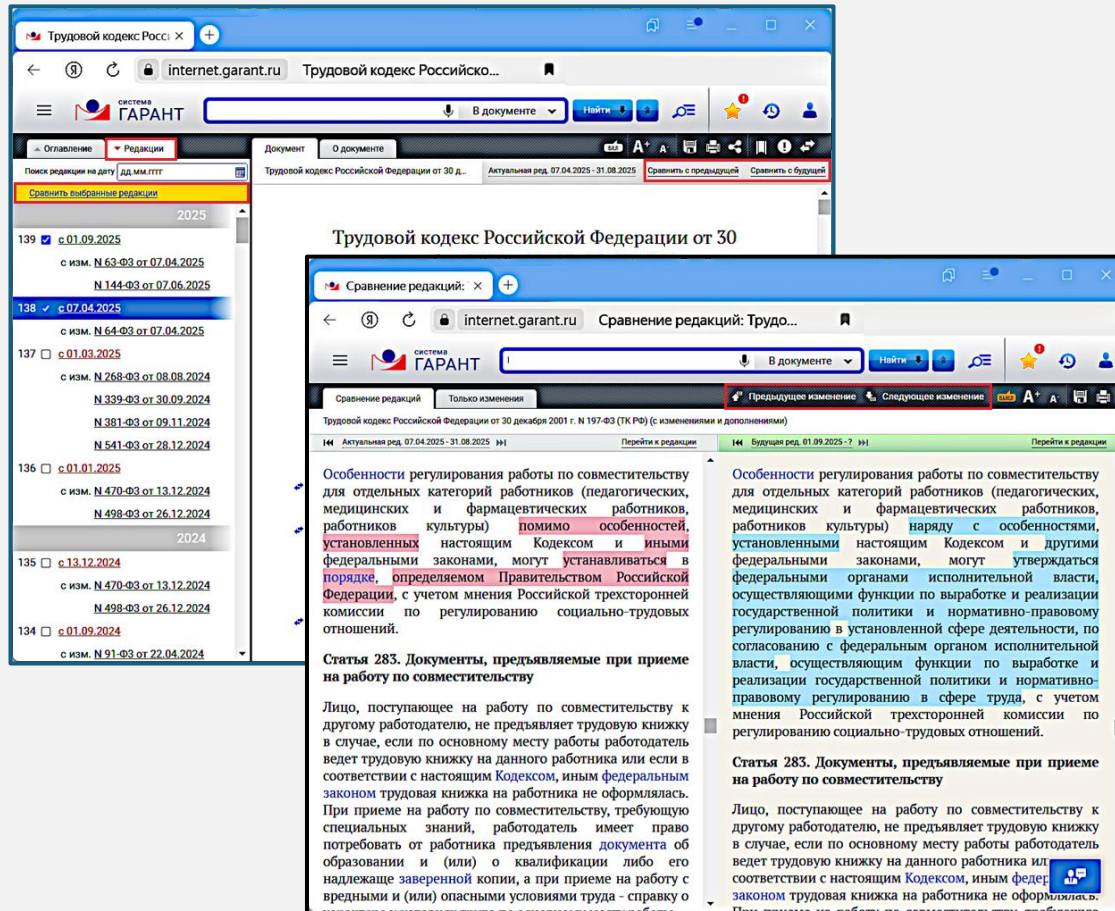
Трудовой кодекс Росс ×

internet.garant.ru Трудовой кодекс Российско...

система ГАРАНТ

В документе Найти

Оглавление Редакции

Документ О документе

Поиск редакции на дату дд.мм.гггг

Сравнить выбранные редакции

Трудовой кодекс Российской Федерации от 30 д... Актуальная ред. 07.04.2025 - 31.08.2025 Сравнить с предыдущей Сравнить с будущей

2025

139 с 01.09.2025
с изм. N 63-ФЗ от 07.04.2025
N 144-ФЗ от 07.06.2025

138 с 07.04.2025
с изм. N 64-ФЗ от 07.04.2025

137 с 01.03.2025
с изм. N 268-ФЗ от 08.08.2024
N 339-ФЗ от 30.09.2024
N 381-ФЗ от 09.11.2024
N 541-ФЗ от 28.12.2024

136 с 01.01.2025
с изм. N 470-ФЗ от 13.12.2024
N 498-ФЗ от 26.12.2024

2024

135 с 13.12.2024
с изм. N 470-ФЗ от 13.12.2024
N 498-ФЗ от 26.12.2024

134 с 01.09.2024
с изм. N 91-ФЗ от 22.04.2024

Трудовой кодекс Российской Федерации от 30

Сравнение редакций: ×

internet.garant.ru Сравнение редакций: Трудо...

система ГАРАНТ

В документе Найти

Сравнение редакций Только изменения Предыдущее изменение Следующее изменение

Трудовой кодекс Российской Федерации от 30 декабря 2001 г. N 197-ФЗ (ТК РФ) (с изменениями и дополнениями)

Актуальная ред. 07.04.2025 - 31.08.2025 Перейти к редакции

Будущая ред. 01.09.2025 - ? Перейти к редакции

Особенности регулирования работы по совместительству для отдельных категорий работников (педагогических, медицинских и фармацевтических работников, работников культуры) помимо особенностей, установленных настоящим Кодексом и иными федеральными законами, могут устанавливаться в порядке, определяемом Правительством Российской Федерации, с учетом мнения Российской трехсторонней комиссии по регулированию социально-трудовых отношений.

Статья 283. Документы, предъявляемые при приеме на работу по совместительству

Лицо, поступающее на работу по совместительству к другому работодателю, не предъявляет трудовую книжку в случае, если по основному месту работы работодатель ведет трудовую книжку на данного работника или если в соответствии с настоящим Кодексом, иным федеральным законом трудовая книжка на работника не оформлялась. При приеме на работу по совместительству, требующую специальных знаний, работодатель имеет право потребовать от работника предъявления документа об образовании и (или) о квалификации либо его надлежаще заверенной копии, а при приеме на работу с вредными и (или) опасными условиями труда - справку о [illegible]

Особенности регулирования работы по совместительству для отдельных категорий работников (педагогических, медицинских и фармацевтических работников, работников культуры) наряду с особенностями, установленными настоящим Кодексом и другими федеральными законами, могут утверждаться федеральными органами исполнительной власти, осуществляющими функции по выработке и реализации государственной политики и нормативно-правовому регулированию в установленной сфере деятельности, по согласованию с федеральным органом исполнительной власти, осуществляющим функции по выработке и реализации государственной политики и нормативно-правовому регулированию в сфере труда, с учетом мнения Российской трехсторонней комиссии по регулированию социально-трудовых отношений.

Статья 283. Документы, предъявляемые при приеме на работу по совместительству

Лицо, поступающее на работу по совместительству к другому работодателю, не предъявляет трудовую книжку в случае, если по основному месту работы работодатель ведет трудовую книжку на данного работника ил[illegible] соответствии с настоящим Кодексом, иным федер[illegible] законом трудовая книжка на работника не оформ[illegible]